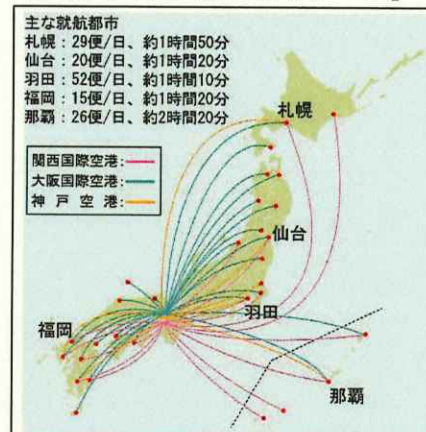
主な就航都市
札幌：29便/日、約1時間50分
仙台：20便/日、約1時間20分
羽田：52便/日、約1時間10分
福岡：15便/日、約1時間20分
那覇：26便/日、約2時間20分

関西国際空港：
大阪国際空港：
神戸空港：

札幌
仙台
羽田
福岡
那覇